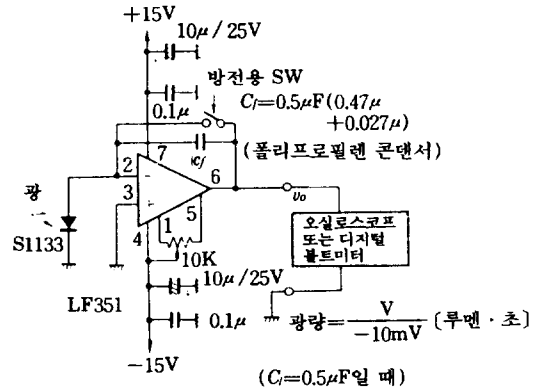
+15V
10μ/25V
방전용 SW
0.1μ
$C_f=0.5\mu F(0.47\mu +0.027\mu)$
$C_f$
(폴리프로필렌 콘댄서)
7
2
3
6
$v_o$
광
1
5
4
S1133
10K
오실로스코프 또는 디지털 볼트미터
10μ/25V
LF351
0.1μ
광량$=\frac{V}{-10mV}$ 〔루멘·초〕
−15V
($C_f=0.5\mu F$일 때)